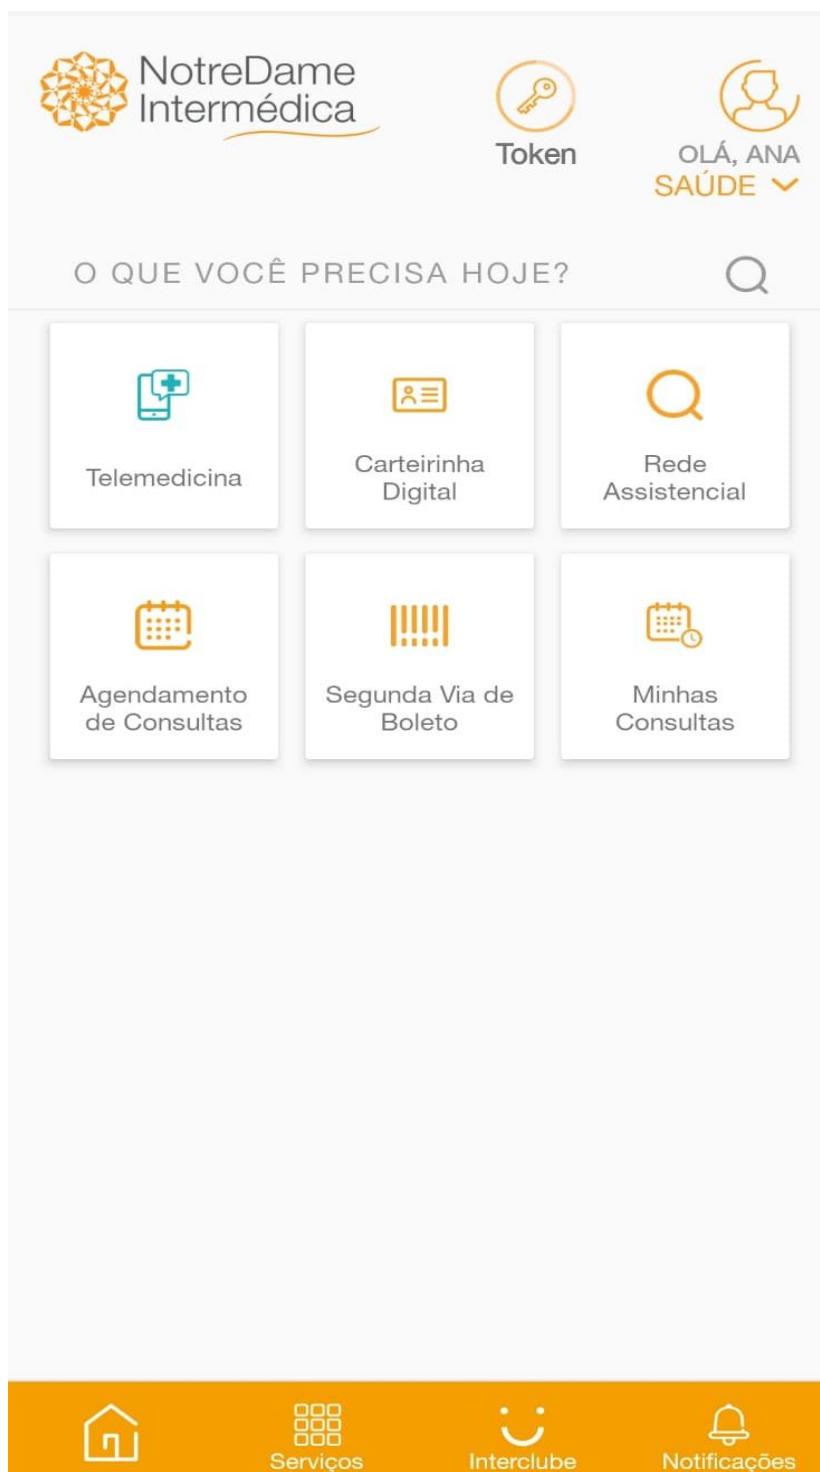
NotreDame Intermédica

Token

OLÁ, ANA
SAÚDE

O QUE VOCÊ PRECISA HOJE?

Telemedicina

Carteirinha Digital

Rede Assistencial

Agendamento de Consultas

Segunda Via de Boleto

Minhas Consultas

Serviços

Interclube

Notificações